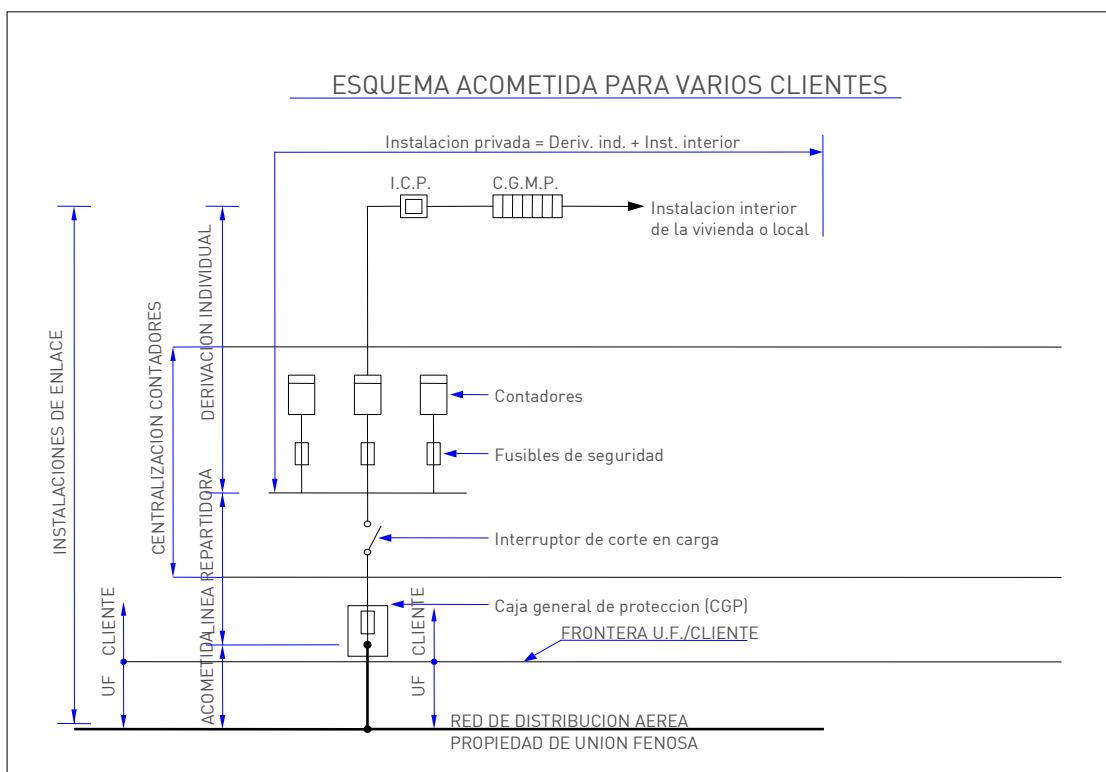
ESQUEMA ACOMETIDA PARA VARIOS CLIENTES

Instalacion privada = Deriv. ind. + Inst. interior

I.C.P.

C.G.M.P.

Instalacion interior de la vivienda o local

INSTALACIONES DE ENLACE

CENTRALIZACION CONTADORES

DERIVACION INDIVIDUAL

LINEA REPARTIDORA

ACOMETIDA

Contadores

Fusibles de seguridad

Interruptor de corte en carga

Caja general de proteccion (CGP)

FRONTERA U.F./CLIENTE

CLIENTE

UF

CLIENTE

UF

RED DE DISTRIBUCION AEREA
PROPIEDAD DE UNION FENOSA